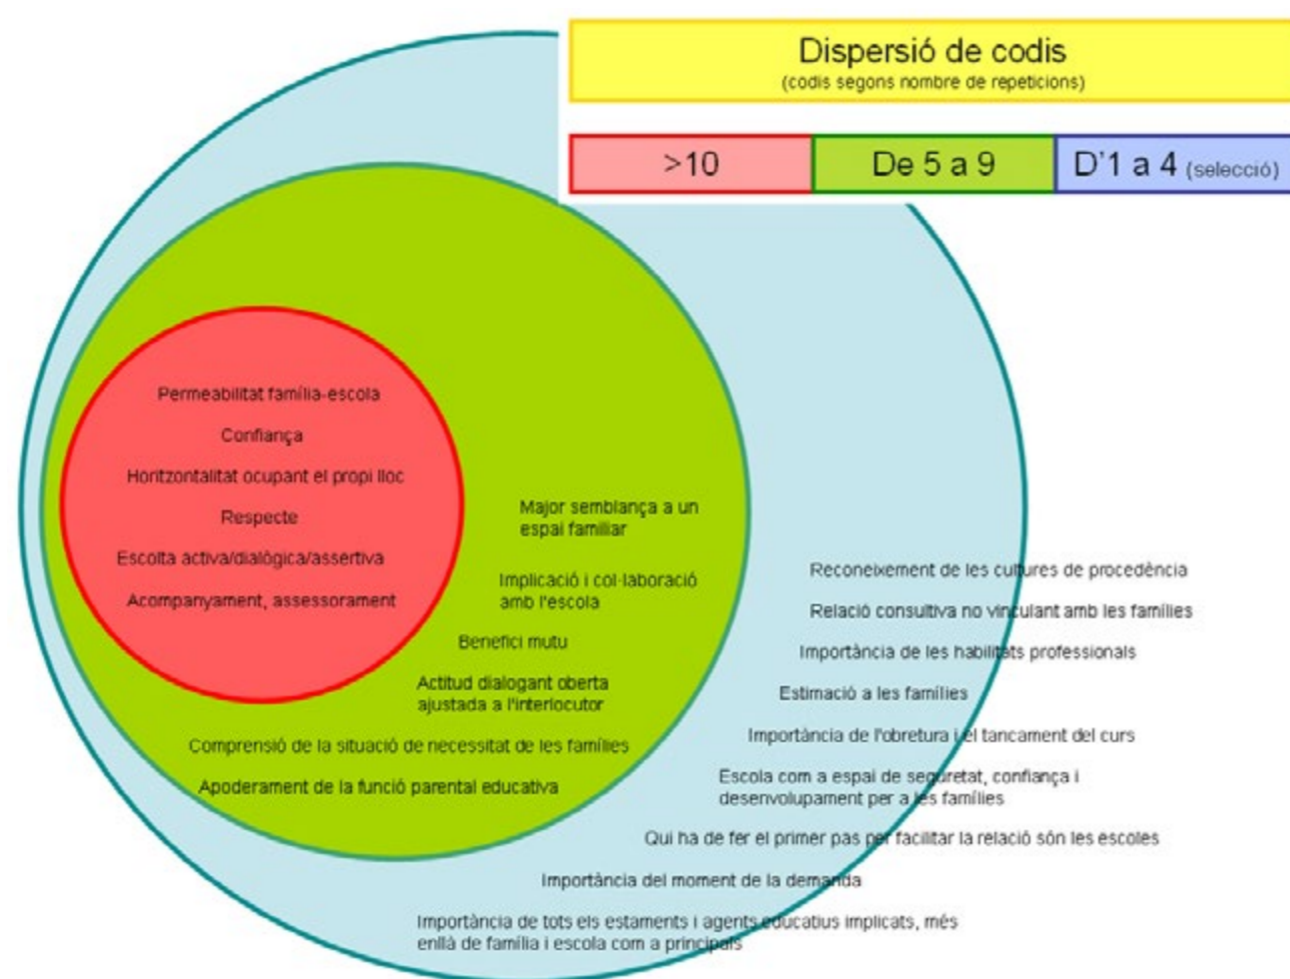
Dispersió de codis
(codis segons nombre de repeticions)

| >10 | De 5 a 9 | D'1 a 4 (selecció) |
|---|---|---|

Permeabilitat família-escola

Confiança

Horitzontalitat ocupant el propi lloc

Respecte

Escolta activa/dialògica/assertiva

Acompanyament, assessorament

Major semblança a un espai familiar

Implicació i col·laboració amb l'escola

Benefici mutu

Actitud dialogant oberta ajustada a l'interlocutor

Comprensió de la situació de necessitat de les famílies

Apoderament de la funció parental educativa

Reconeixement de les cultures de procedència

Relació consultiva no vinculant amb les famílies

Importància de les habilitats professionals

Estimació a les famílies

Importància de l'obretura i el tancament del curs

Escola com a espai de seguretat, confiança i desenvolupament per a les famílies

Qui ha de fer el primer pas per facilitar la relació són les escoles

Importància del moment de la demanda

Importància de tots els estaments i agents educatius implicats, més enllà de família i escola com a principals